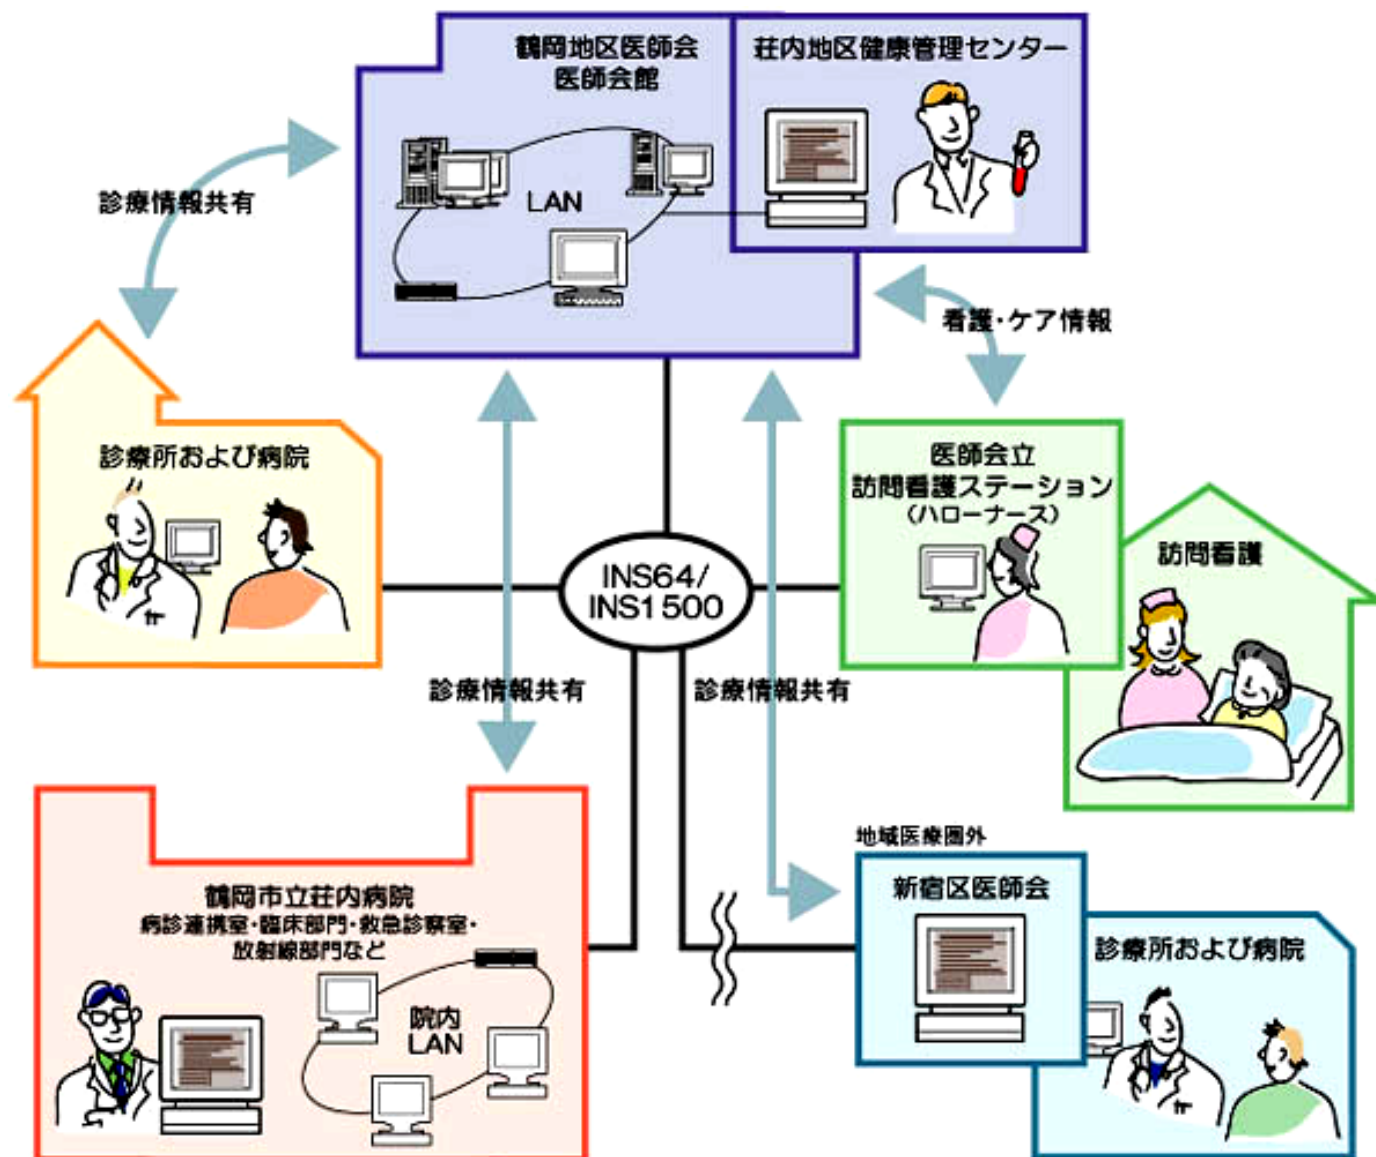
鶴岡地区医師会
医師会館

荘内地区健康管理センター

LAN

診療情報共有

看護・ケア情報

診療所および病院

医師会立
訪問看護ステーション
(ハローナース)

訪問看護

INS64/
INS1500

診療情報共有

診療情報共有

地域医療圏外

鶴岡市立荘内病院
病診連携室・臨床部門・救急診察室・
放射線部門など

院内
LAN

新宿区医師会

診療所および病院